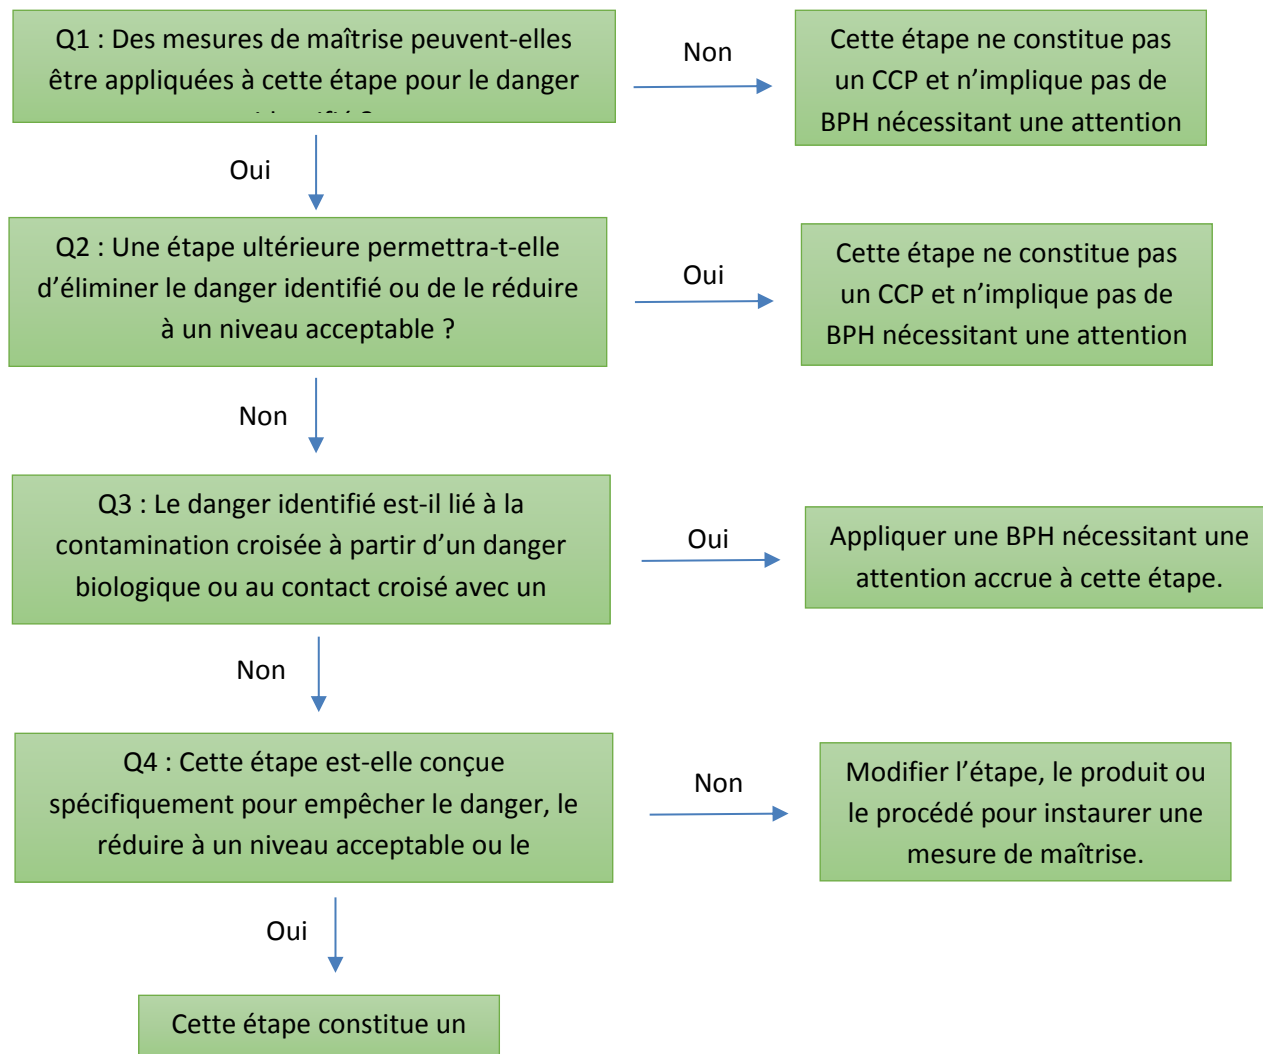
Q1 : Des mesures de maîtrise peuvent-elles être appliquées à cette étape pour le danger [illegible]

Non

Cette étape ne constitue pas un CCP et n'implique pas de BPH nécessitant une attention

Oui

Q2 : Une étape ultérieure permettra-t-elle d'éliminer le danger identifié ou de le réduire à un niveau acceptable ?

Oui

Cette étape ne constitue pas un CCP et n'implique pas de BPH nécessitant une attention

Non

Q3 : Le danger identifié est-il lié à la contamination croisée à partir d'un danger biologique ou au contact croisé avec un

Oui

Appliquer une BPH nécessitant une attention accrue à cette étape.

Non

Q4 : Cette étape est-elle conçue spécifiquement pour empêcher le danger, le réduire à un niveau acceptable ou le

Non

Modifier l'étape, le produit ou le procédé pour instaurer une mesure de maîtrise.

Oui

Cette étape constitue un